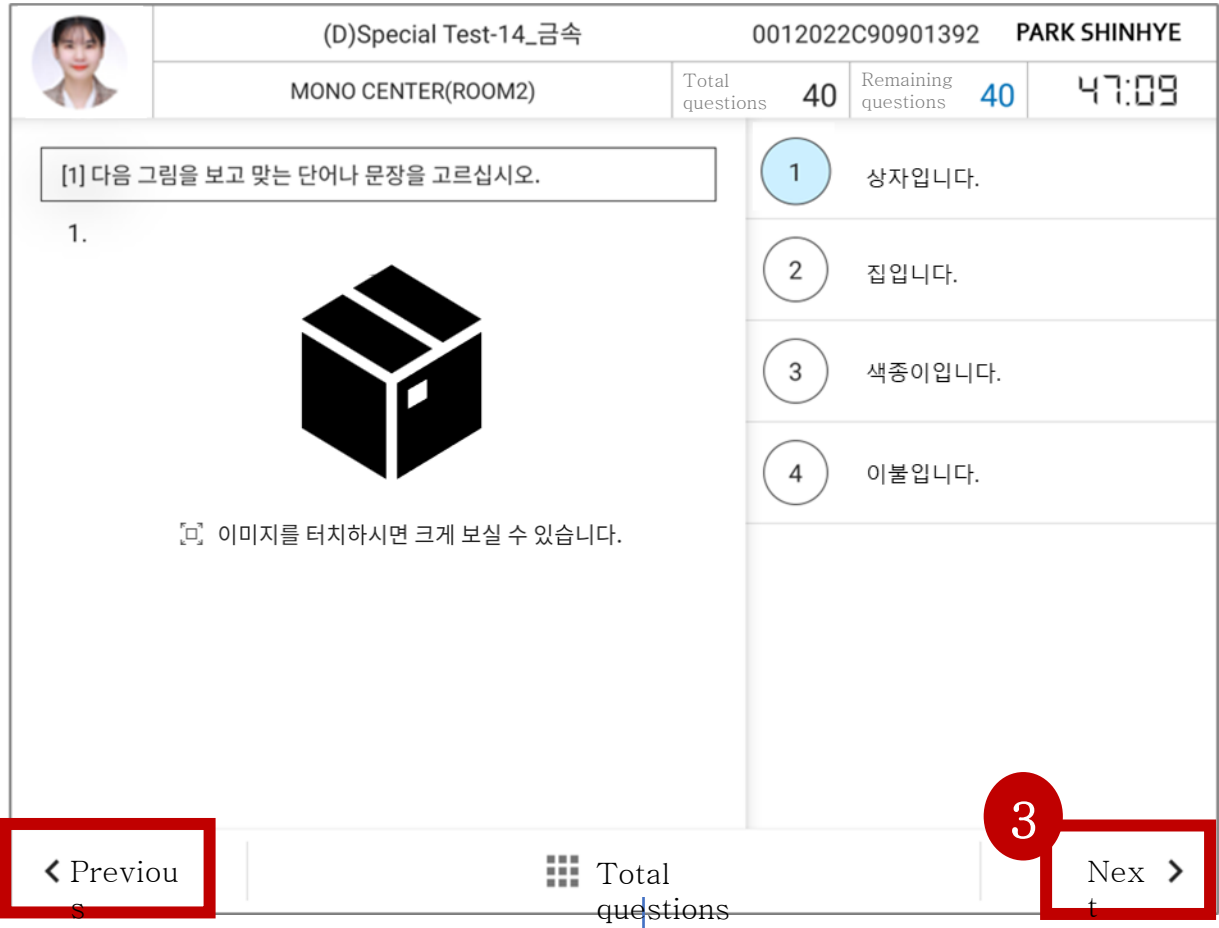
(D)Special Test-14_금속

0012022C90901392

PARK SHINHYE

MONO CENTER(ROOM2)

Total questions 40

Remaining questions 40

47:09

[1] 다음 그림을 보고 맞는 단어나 문장을 고르십시오.

1.

이미지를 터치하시면 크게 보실 수 있습니다.

1 상자입니다.

2 집입니다.

3 색종이입니다.

4 이불입니다.

3

< Previous

Total questions

Next >